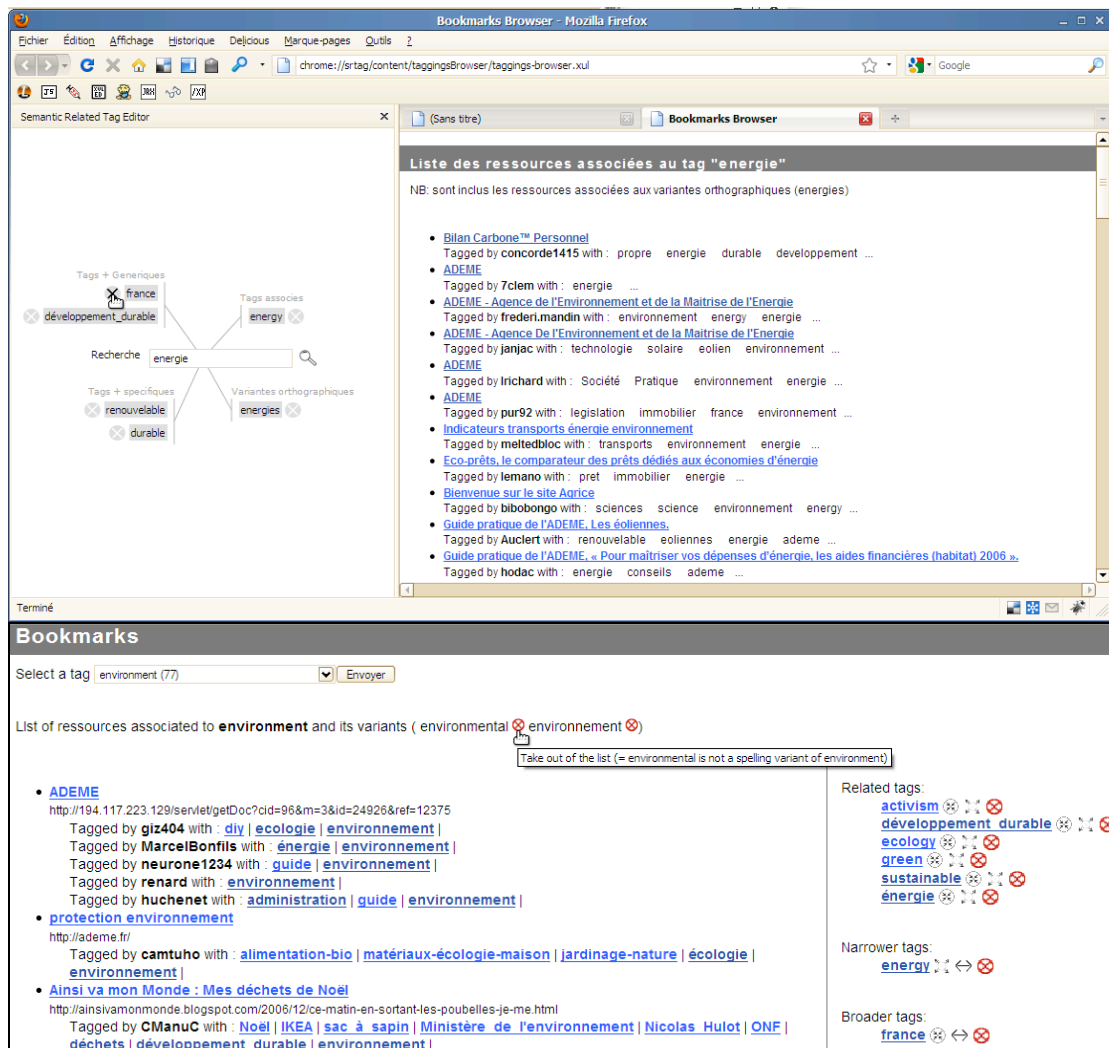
Bookmarks Browser - Mozilla Firefox

Fichier Édition Affichage Historique Delicious Marque-pages Outils ?

chrome://srtag/content/taggingsBrowser/taggings-browser.xul

Google

Semantic Related Tag Editor

(Sans titre)

Bookmarks Browser

Tags + Generiques
france
développement_durable
Tags associes
energy
Recherche energie
Tags + specifiques
renouvelable
durable
Variantes orthographiques
energies

Liste des ressources associées au tag "energie"

NB: sont inclus les ressources associées aux variantes orthographiques (energies)

- Bilan Carbone™ Personnel
Tagged by concorde1415 with : propre energie durable developpement ...
- ADEME
Tagged by 7clem with : energie ...
- ADEME - Agence de l'Environnement et de la Maitrise de l'Energie
Tagged by frederi.mandin with : environnement energy energie ...
- ADEME - Agence De l'Environnement et de la Maitrise de l'Energie
Tagged by janjac with : technologie solaire eolien environnement ...
- ADEME
Tagged by lrichard with : Société Pratique environnement energie ...
- ADEME
Tagged by pur92 with : legislation immobilier france environnement ...
- Indicateurs transports énergie environnement
Tagged by meltedbloc with : transports environnement energie ...
- Eco-prêts, le comparateur des prêts dédiés aux économies d'énergie
Tagged by lemano with : pret immobilier energie ...
- Bienvenue sur le site Agrice
Tagged by bibobongo with : sciences science environnement energy ...
- Guide pratique de l'ADEME, Les éoliennes.
Tagged by Auclert with : renouvelable eoliennes energie ademe ...
- Guide pratique de l'ADEME, « Pour maîtriser vos dépenses d'énergie, les aides financières (habitat) 2006 ».
Tagged by hodac with : energie conseils ademe ...

Terminé

Bookmarks

Select a tag environment (77) Envoyer

List of ressources associated to environment and its variants ( environmental environnement )

Take out of the list (= environmental is not a spelling variant of environment)

- ADEME
http://194.117.223.129/servlet/getDoc?cid=96&m=3&id=24926&ref=12375
Tagged by giz404 with : diy | ecologie | environnement |
Tagged by MarcelBonfils with : énergie | environnement |
Tagged by neurone1234 with : guide | environnement |
Tagged by renard with : environnement |
Tagged by huchenet with : administration | guide | environnement |
- protection environnement
http://ademe.fr/
Tagged by camtuho with : alimentation-bio | matériaux-écologie-maison | jardinage-nature | écologie | environnement |
- Ainsi va mon Monde : Mes déchets de Noël
http://ainsivamonmonde.blogspot.com/2006/12/ce-matin-en-sortant-les-poubelles-je-me.html
Tagged by CManuC with : Noël | IKEA | sac à sapin | Ministère de l'environnement | Nicolas Hulot | ONF | déchets | développement durable | environnement |

Related tags:
activism
développement_durable
ecology
green
sustainable
énergie

Narrower tags:
energy

Broader tags:
france